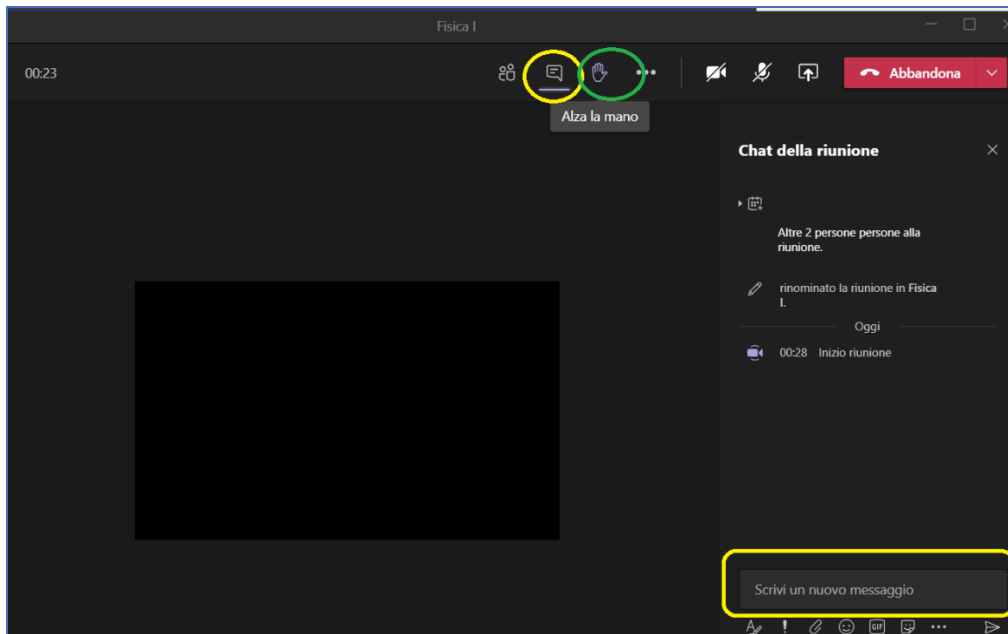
Fisica I

00:23

Abbandona

Alza la mano

Chat della riunione

Altre 2 persone persone alla riunione.

rinominato la riunione in **Fisica I**.

Oggi

00:28 Inizio riunione

Scrivi un nuovo messaggio

GIF